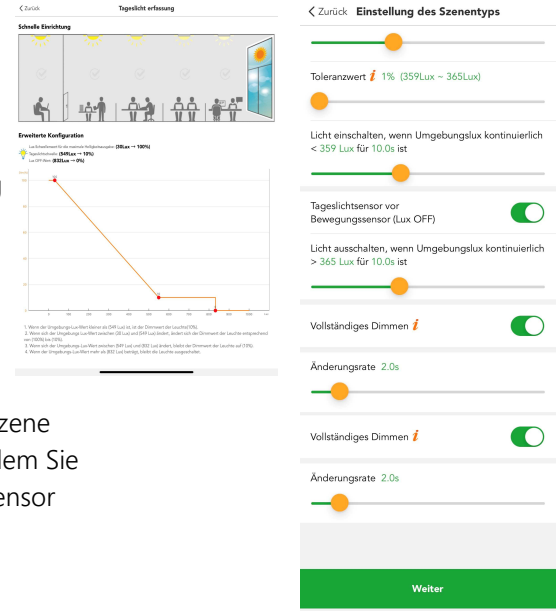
< Zurück Tageslicht erfassung

Schnelle Einrichtung

Erweiterte Konfiguration

Tageslichtschwelle (549Lux → 10%)

Lux OFF-Wert (832Lux → 0%)

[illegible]

zene
lem Sie
ensor

< Zurück Einstellung des Szenentyps

Toleranzwert i 1% (359Lux ~ 365Lux)

Licht einschalten, wenn Umgebungslux kontinuierlich < 359 Lux für 10.0s ist

Tageslichtsensor vor Bewegungssensor (Lux OFF)

Licht ausschalten, wenn Umgebungslux kontinuierlich > 365 Lux für 10.0s ist

Vollständiges Dimmen i

Änderungsrate 2.0s

Vollständiges Dimmen i

Änderungsrate 2.0s

Weiter